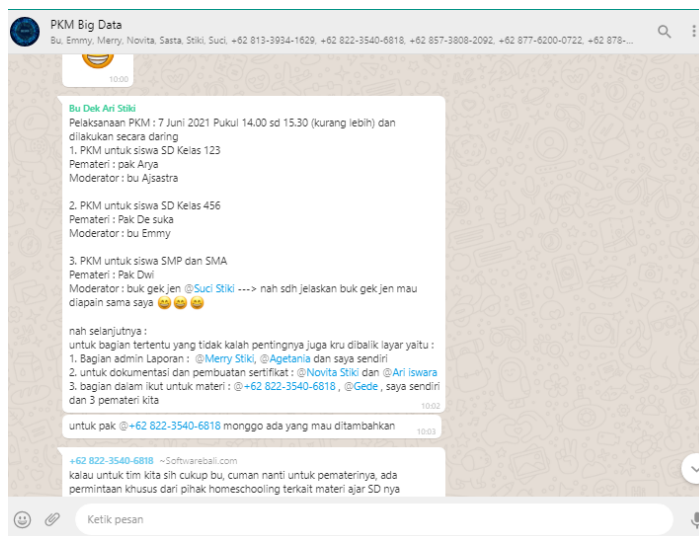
PKM Big Data
Bu, Emmy, Merry, Novita, Sasta, Stiki, Suci, +62 813-3934-1629, +62 822-3540-6818, +62 857-3808-2092, +62 877-6200-0722, +62 878-...

10:00

Bu Dek Ari Stiki
Pelaksanaan PKM : 7 Juni 2021 Pukul 14.00 sd 15.30 (kurang lebih) dan dilakukan secara daring
1. PKM untuk siswa SD Kelas 123
Pemateri : pak Arya
Moderator : bu Ajsastra

2. PKM untuk siswa SD Kelas 456
Pemateri : Pak De suka
Moderator : bu Emmy

3. PKM untuk siswa SMP dan SMA
Pemateri : Pak Dwi
Moderator : buk gek jen @Suci Stiki ---> nah sdh jelaskan buk gek jen mau diapain sama saya 😀😀😀

nah selanjutnya :
untuk bagian tertentu yang tidak kalah pentingnya juga kru dibalik layar yaitu :
1. Bagian admin Laporan : @Merry Stiki, @Agetania dan saya sendiri
2. untuk dokumentasi dan pembuatan sertifikat : @Novita Stiki dan @Ari iswara
3. bagian dalam ikut untuk materi : @+62 822-3540-6818 , @Gede , saya sendiri dan 3 pemateri kita
10:02

untuk pak @+62 822-3540-6818 monggo ada yang mau ditambahkan
10:03

+62 822-3540-6818 ~Softwarebali.com
kalau untuk tim kita sih cukup bu, cuman nanti untuk pematerinya, ada permintaan khusus dari pihak homeschooling terkait materi ajar SD nya

Ketik pesan